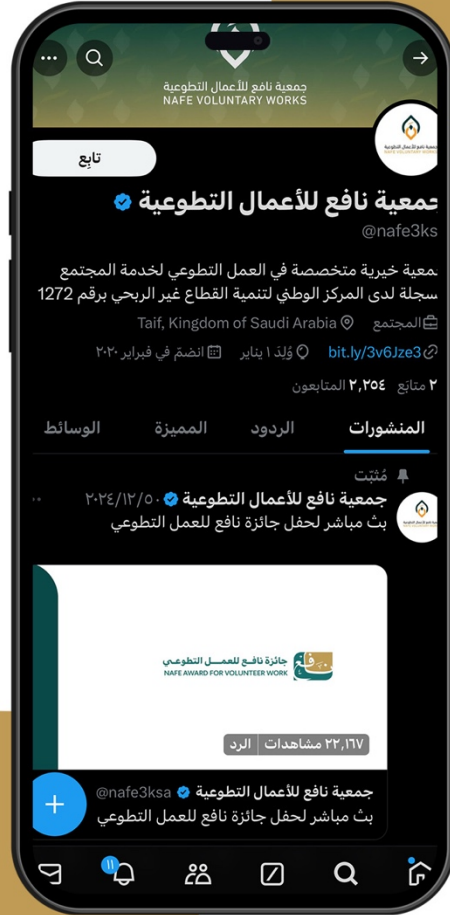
جمعية نافع للأعمال التطوعية
NAFE VOLUNTARY WORKS

تابِع

جمعية نافع للأعمال التطوعية
@nafe3ks

جمعية خيرية متخصصة في العمل التطوعي لخدمة المجتمع مسجلة لدى المركز الوطني لتنمية القطاع غير الربحي برقم 1272

المجتمع Taif, Kingdom of Saudi Arabia

bit.ly/3v6Jze3 وُلِدَ ١ يناير انضمّ في فبراير ٢٠٢٠

٢ متابَع ٢,٢٥٤ المتابعون

المنشورات الردود المميزة الوسائط

مُثبّت

جمعية نافع للأعمال التطوعية ٢٠٢٤/١٢/٥٠

بث مباشر لحفل جائزة نافع للعمل التطوعي

جائزة نافع للعمل التطوعي
NAFE AWARD FOR VOLUNTEER WORK

٢٢,١٦٧ مشاهدات الرد

جمعية نافع للأعمال التطوعية @nafe3ksa

بث مباشر لحفل جائزة نافع للعمل التطوعي

11